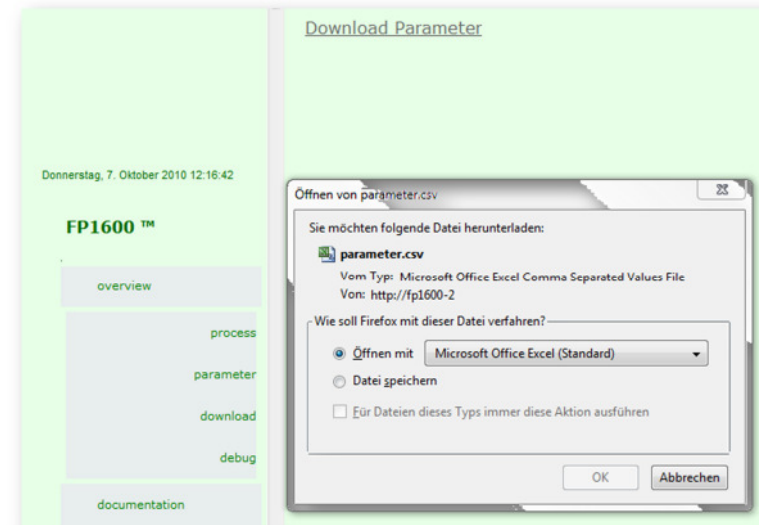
Download Parameter

Donnerstag, 7. Oktober 2010 12:16:42

FP1600 ™

overview

process

parameter

download

debug

documentation

Öffnen von parameter.csv

Sie möchten folgende Datei herunterladen:

parameter.csv

Vom Typ: Microsoft Office Excel Comma Separated Values File

Von: http://fp1600-2

Wie soll Firefox mit dieser Datei verfahren?

Öffnen mit Microsoft Office Excel (Standard)

Datei speichern

Für Dateien dieses Typs immer diese Aktion ausführen

OK Abbrechen